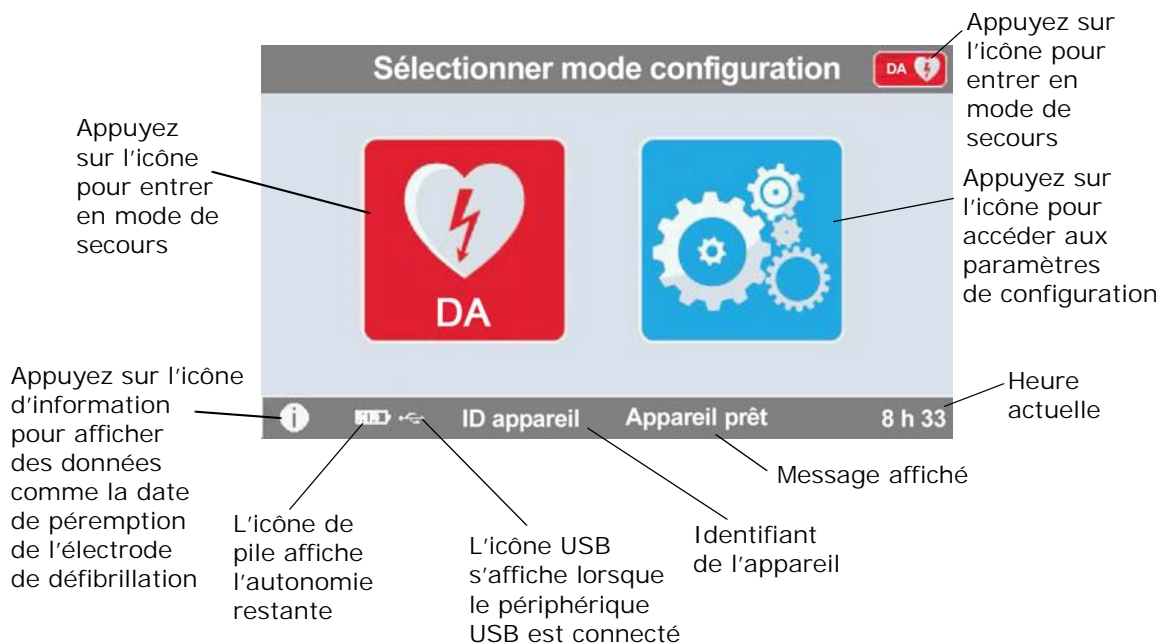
Appuyez sur l'icône pour entrer en mode de secours

Sélectionner mode configuration

DA

Appuyez sur l'icône pour entrer en mode de secours

DA

Appuyez sur l'icône pour accéder aux paramètres de configuration

Appuyez sur l'icône d'information pour afficher des données comme la date de péremption de l'électrode de défibrillation

ID appareil

Appareil prêt

8 h 33

Heure actuelle

Message affiché

L'icône de pile affiche l'autonomie restante

L'icône USB s'affiche lorsque le périphérique USB est connecté

Identifiant de l'appareil